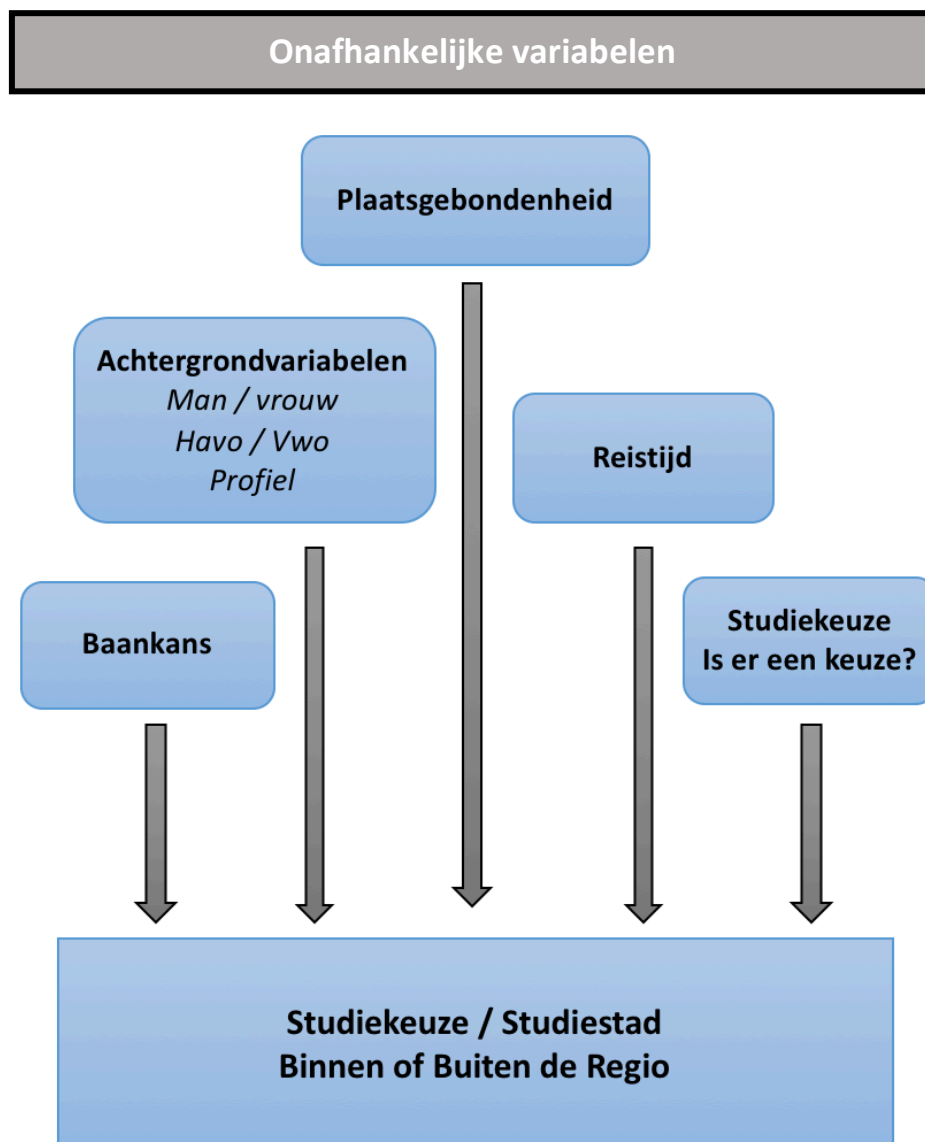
Onafhankelijke variabelen

Plaatsgebondenheid

Achtergrondvariabelen
Man / vrouw
Havo / Vwo
Profiel

Reistijd

Baankans

Studiekeuze
Is er een keuze?

Studiekeuze / Studiestad
Binnen of Buiten de Regio